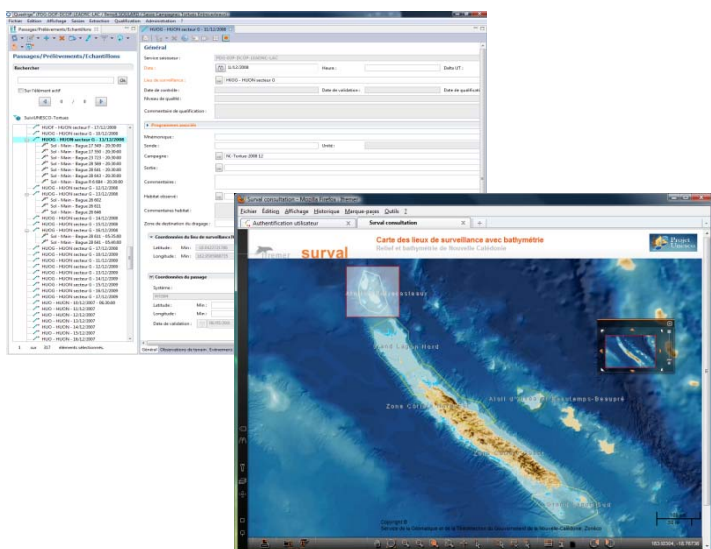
Fichier Edition Affichage Saisie Extraction Qualification Administration ?

Passages/Prélèvements/Echantillons

HUON - HUON secteur G - 11/12/2008

Rechercher

Go

Sur l'élément actif

6 / 8

Surv/UNESCO-Tortues

HUOC - HUON secteur F - 17/12/2008
HUOC - HUON secteur G - 10/12/2008
HUOC - HUON secteur G - 11/12/2008
Sol - Mare - Bague 27 949 - 20:30:00
Sol - Mare - Bague 27 950 - 20:30:00
Sol - Mare - Bague 23 723 - 20:30:00
Sol - Mare - Bague 28 949 - 20:30:00
Sol - Mare - Bague 28 845 - 20:30:00
Sol - Mare - Bague 28 842 - 20:30:00
HUOC - HUON secteur G - 12/12/2008
HUOC - HUON secteur G - 13/12/2008
HUOC - HUON secteur G - 14/12/2008
HUOC - HUON secteur G - 15/12/2008
HUOC - HUON secteur G - 16/12/2008
HUOC - HUON secteur G - 17/12/2008
HUON - HUON - 10/12/2007
HUON - HUON - 11/12/2007
HUON - HUON - 12/12/2007
HUON - HUON - 13/12/2007
HUON - HUON - 14/12/2007
HUON - HUON - 15/12/2007
HUON - HUON - 16/12/2007

1 sur 317 éléments sélectionnés.

Général

Service saisisseur :
Date : 11/12/2008
Heure :
Décalage UT :
Lieu de surveillance : HUOC - HUON secteur G
Date de contrôle :
Date de validation :
Date de qualification :
Niveau de qualité :
Commentaire de qualification :

Programmes associés

Mnémonique :
Sonde :
Unité :
Campagne : NC Tortue 2008 12
Sortie :
Commentaire :
Habitat observé :
Commentaires habitat :
Zone de destination du dragage :

Coordonnées du lieu de surveillance
Latitude : Min :
Longitude : Min :

Coordonnées du passage
Système :
Latitude : Min :
Longitude : Min :
Date de validation :

Général Observations de terrain Prélèvements

Surval consultation - Mozilla Firefox

Fichier Édition Affichage Historique Marque-pages Outils ?

Authentification utilisateur
Surval consultation

Ifremer surval

Carte des lieux de surveillance avec bathymétrie
Relief et bathymétrie de Nouvelle Calédonie

Projet UNESCO

Grand Lagon Nord
Zone Côtière
Atoll d'Entrecasteaux
Copyright ©